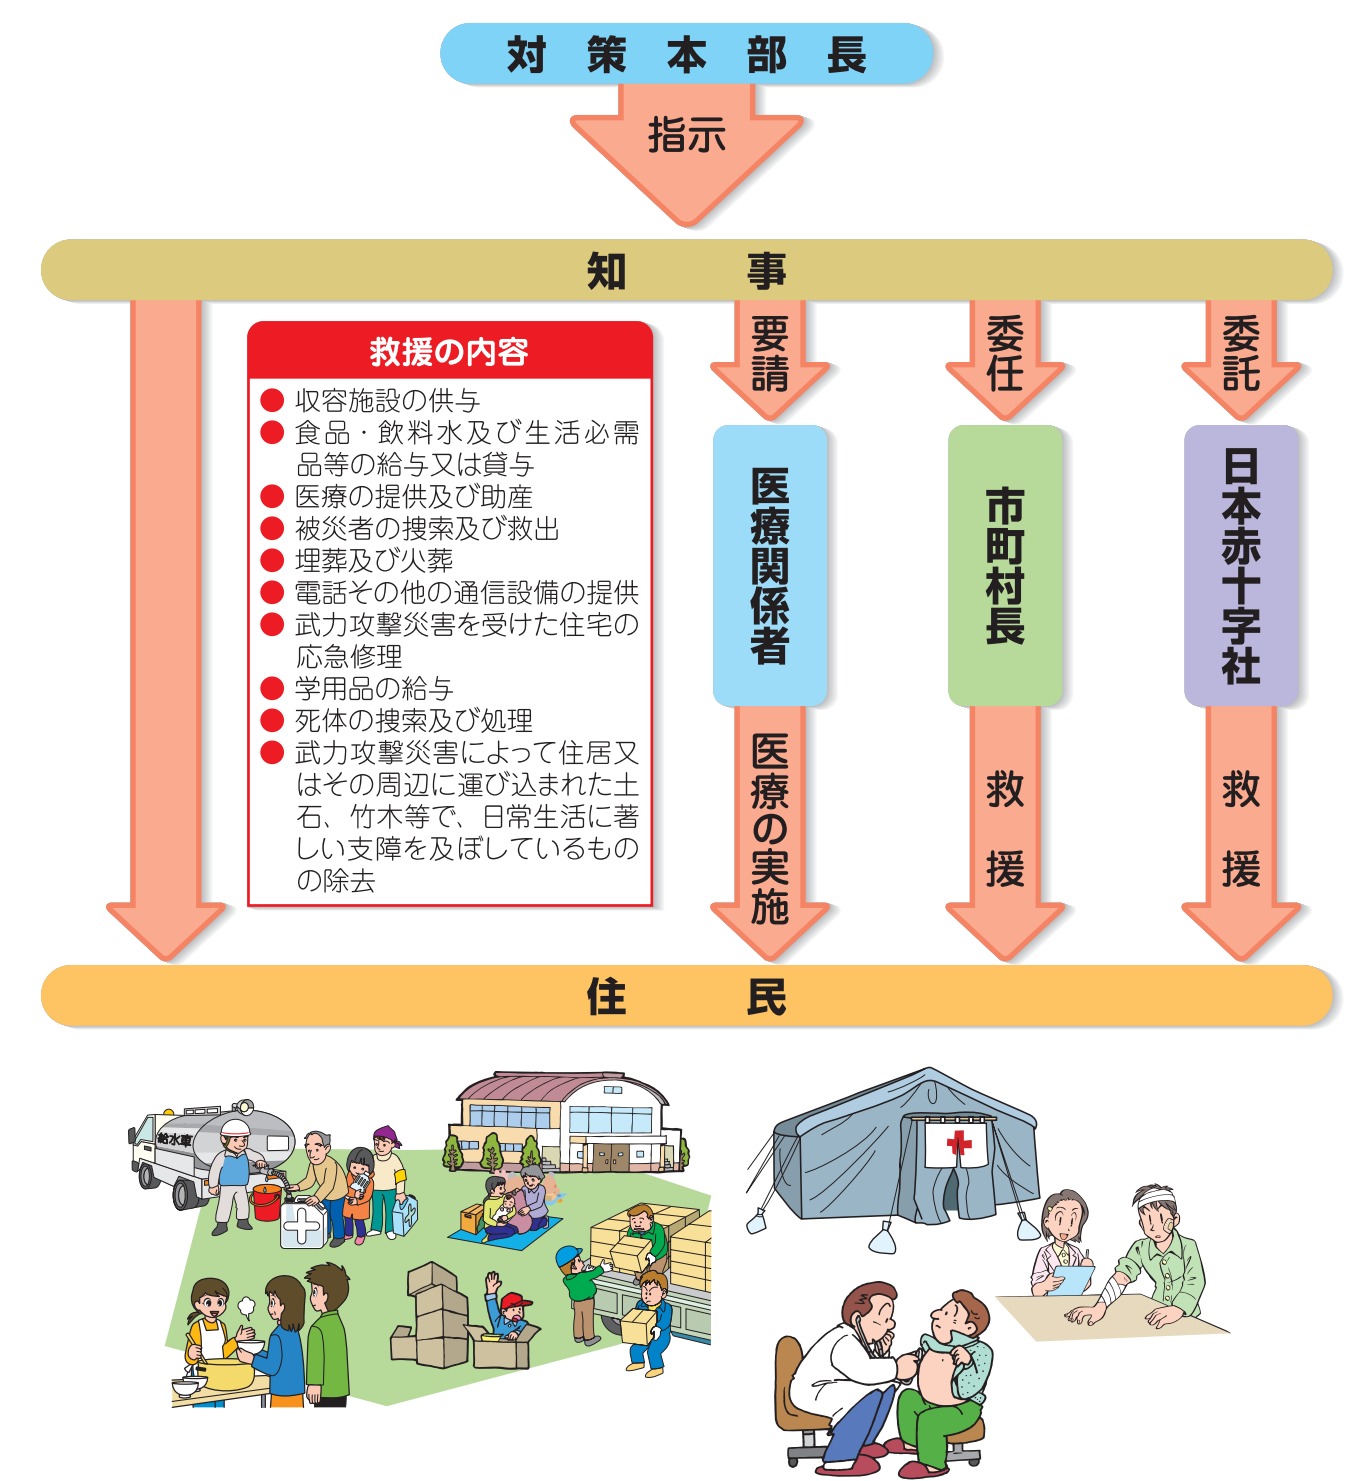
対　策　本　部　長

指示

知　　事

救援の内容

● 収容施設の供与
● 食品・飲料水及び生活必需品等の給与又は貸与
● 医療の提供及び助産
● 被災者の捜索及び救出
● 埋葬及び火葬
● 電話その他の通信設備の提供
● 武力攻撃災害を受けた住宅の応急修理
● 学用品の給与
● 死体の捜索及び処理
● 武力攻撃災害によって住居又はその周辺に運び込まれた土石、竹木等で、日常生活に著しい支障を及ぼしているものの除去

要請

医療関係者

医療の実施

委任

市町村長

救援

委託

日本赤十字社

救援

住　　民

給水車